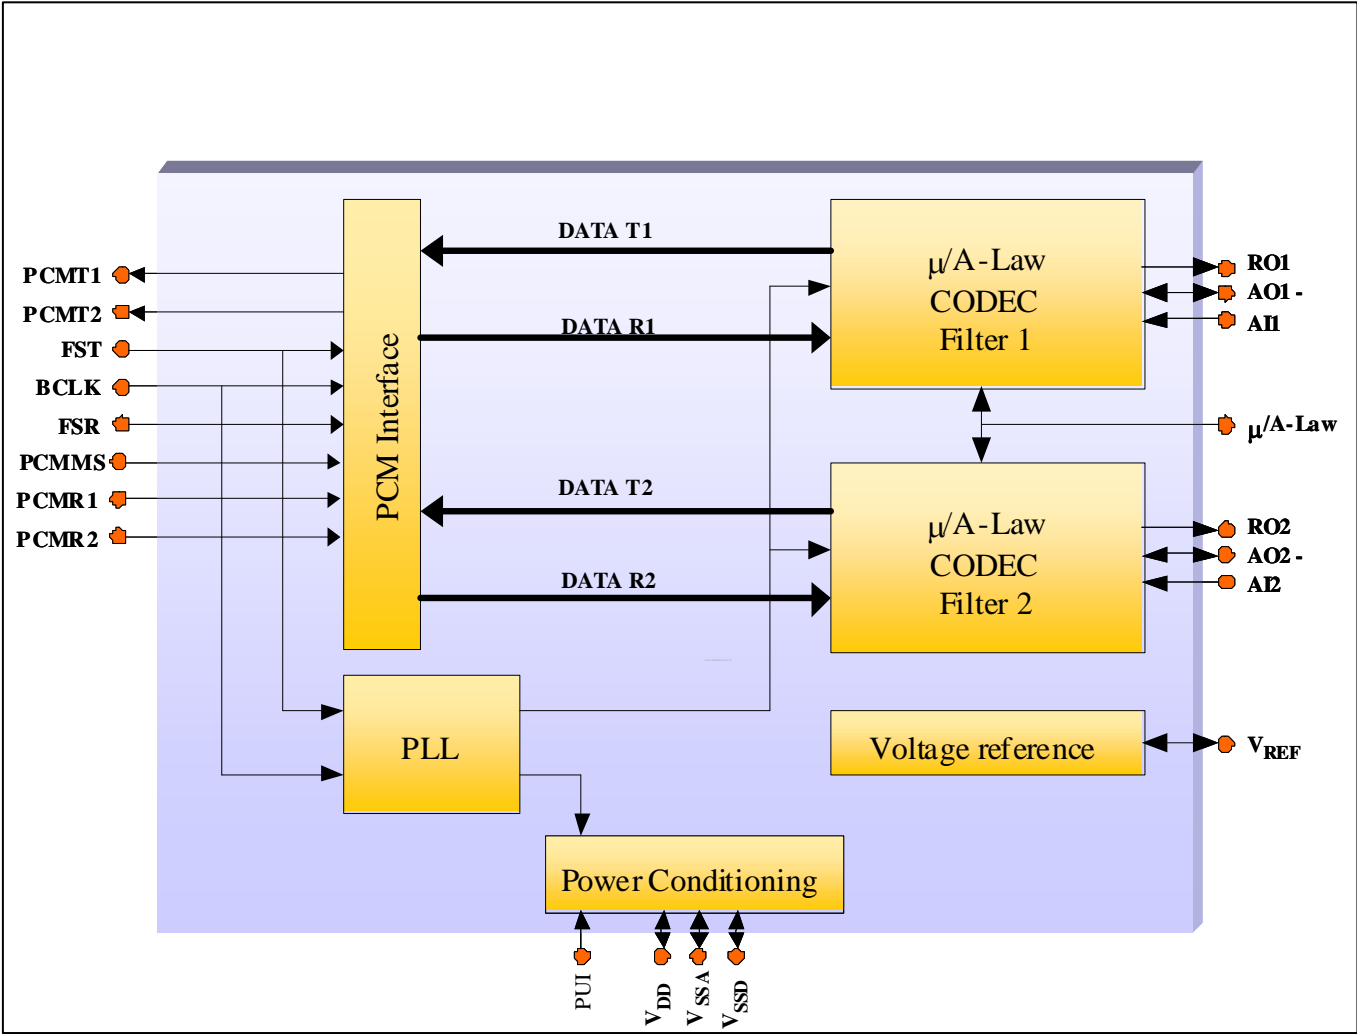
PCMT1
PCMT2
FST
BCLK
FSR
PCMMS
PCMR1
PCMR2

PCM Interface

DATA T1
DATA R1
DATA T2
DATA R2

μ/A-Law
CODEC
Filter 1

μ/A-Law
CODEC
Filter 2

RO1
AO1 -
AI1
μ/A-Law
RO2
AO2 -
AI2

PLL

Voltage reference

$V_{REF}$

Power Conditioning

PUI
$V_{DD}$
$V_{SSA}$
$V_{SSD}$